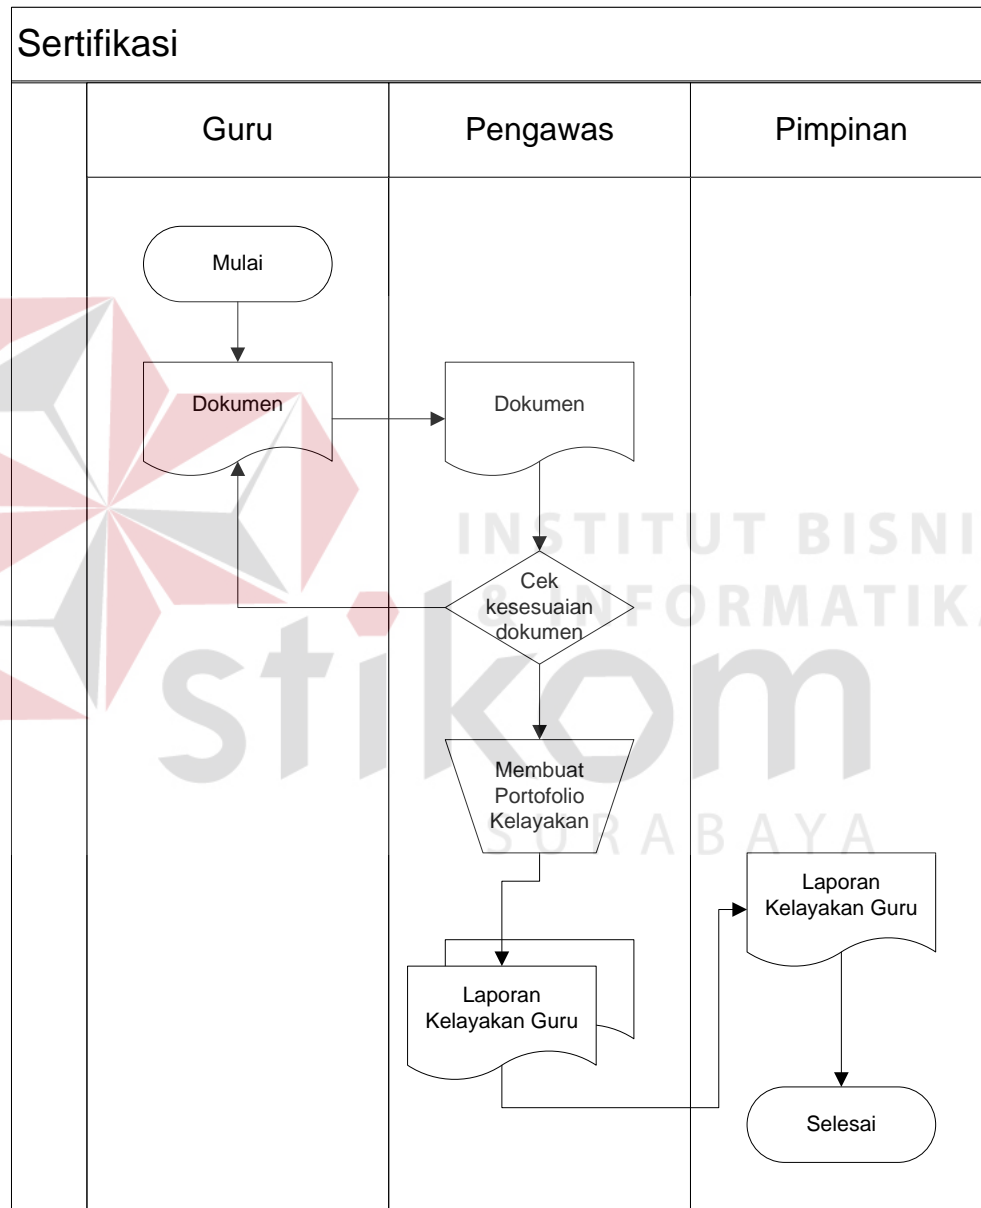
Sertifikasi

| Guru | Pengawas | Pimpinan |
|---|---|---|

Mulai

Dokumen

Dokumen

Cek kesesuaian dokumen

Membuat Portofolio Kelayakan

Laporan Kelayakan Guru

Laporan Kelayakan Guru

Selesai

INSTITUT BISNIS & INFORMATIKA stikom SURABAYA